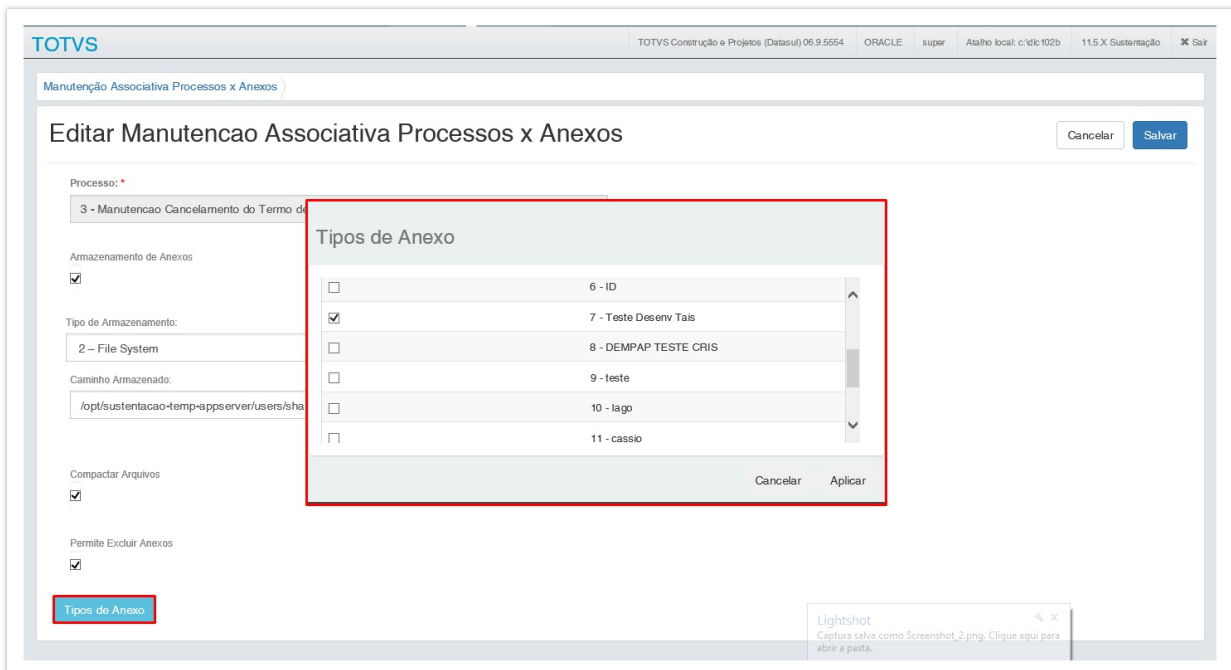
TOTVS

TOTVS Construção e Projetos (Datasul) 06.9.5554 | ORACLE | super | Atalho local: c:\dlc102b | 11.5.X Sustentação | ✖ Sair

Manutenção Associativa Processos x Anexos

Editar Manutencao Associativa Processos x Anexos

Cancelar | Salvar

Processo: *

3 - Manutencao Cancelamento do Termo de

Armazenamento de Anexos

☑

Tipo de Armazenamento:

2 – File System

Caminho Armazenado:

/opt/sustentacao-temp-appserver/users/sha

Compactar Arquivos

☑

Permite Excluir Anexos

☑

Tipos de Anexo

Tipos de Anexo

☐ 6 - ID

☑ 7 - Teste Desenv Tais

☐ 8 - DEMPAP TESTE CRIS

☐ 9 - teste

☐ 10 - Iago

☐ 11 - cassio

Cancelar | Aplicar

Lightshot

Captura salva como Screenshot_2.png. Clique aqui para abrir a pasta.